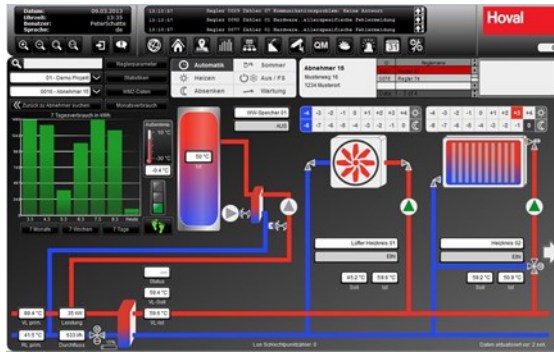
Datum: 09.03.2013
Uhrzeit: 13:35
Benutzer: Peter Schatte
Sprache: de

Hoval

QM

01 - Demo Projekt
Reglerparameter
Statistiken
0016 - Abnehmer 16
WMZ Daten
Zurück zu Abnehmer suchen
Monatsverbrauch

7 Tagesverbrauch in kWh

7 Monate
7 Wochen
7 Tage

Außentemp.
-0.4 °C

Automatik
Sommer
Heizen
Aus / FS
Absenken
Wartung

Abnehmer 16
Musterweg 16
1234 Musterort

WW-Speicher 01
AUS
50 °C

Lüfter Heizkreis 01
EIN
Heizkreis 02
EIN

-4 -3 -2 -1 0 +1 +2 +3 +4
-4 -3 -2 -1 0 +1 +2 +3 +4

Status
VL-Soll
59.6 °C
VL-Ist
59.6 °C

69.4 °C
VL prim
35 kW
Leistung
45.5 °C
RL prim
833 l/h
Durchfluss

45.2 °C
Soll
50 °C
Ist
59.2 °C
Soll
59.9 °C
Ist

Lon Schnittpunktzähler: 0
Daten aktualisiert vor: 2 sek